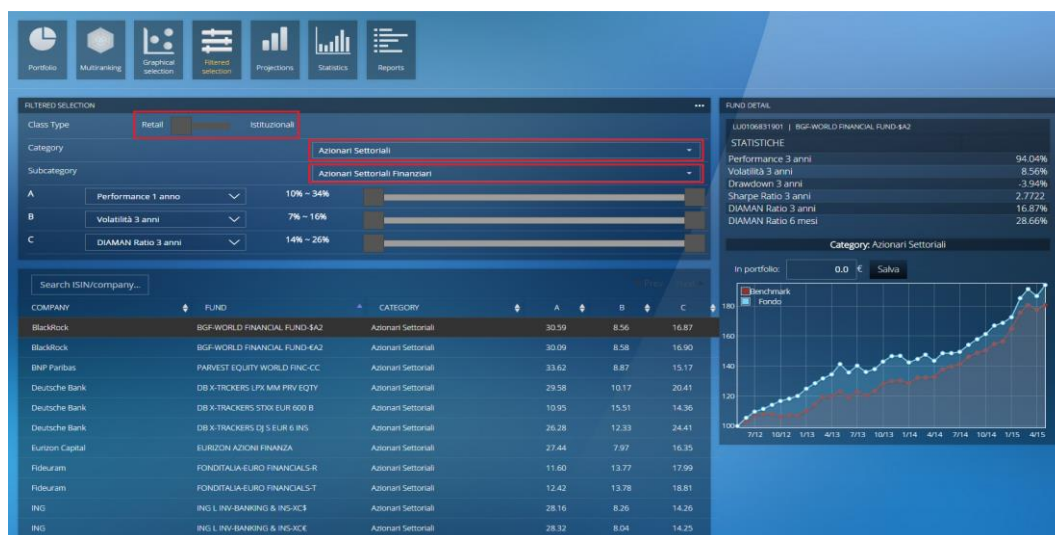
Portfolio Multiranking Graphical selection Filtered selection Projections Statistics Reports

FILTERED SELECTION ...

Class Type Retail Istituzionali

Category Azionari Settoriali

Subcategory Azionari Settoriali Finanziari

A Performance 1 anno 10% ~ 34%

B Volatilità 3 anni 7% ~ 16%

C DIAMAN Ratio 3 anni 14% ~ 26%

Search ISIN/company...

Prec Succ

| COMPANY | FUND | CATEGORY | A | B | C |
|---|---|---|---|---|---|
| BlackRock | BGF-WORLD FINANCIAL FUND-$A2 | Azionari Settoriali | 30.59 | 8.56 | 16.87 |
| BlackRock | BGF-WORLD FINANCIAL FUND-€A2 | Azionari Settoriali | 30.09 | 8.58 | 16.90 |
| BNP Paribas | PARVEST EQUITY WORLD FINC-CC | Azionari Settoriali | 33.62 | 8.87 | 15.17 |
| Deutsche Bank | DB X-TRCKERS LPX MM PRV EQTY | Azionari Settoriali | 29.58 | 10.17 | 20.41 |
| Deutsche Bank | DB X-TRACKERS STXX EUR 600 B | Azionari Settoriali | 10.95 | 15.51 | 14.36 |
| Deutsche Bank | DB X-TRACKERS DJ S EUR 6 INS | Azionari Settoriali | 26.28 | 12.33 | 24.41 |
| Eurizon Capital | EURIZON AZIONI FINANZA | Azionari Settoriali | 27.44 | 7.97 | 16.35 |
| Fideuram | FONDITALIA-EURO FINANCIALS-R | Azionari Settoriali | 11.60 | 13.77 | 17.99 |
| Fideuram | FONDITALIA-EURO FINANCIALS-T | Azionari Settoriali | 12.42 | 13.78 | 18.81 |
| ING | ING L INV-BANKING & INS-XC$ | Azionari Settoriali | 28.16 | 8.26 | 14.26 |
| ING | ING L INV-BANKING & INS-XC€ | Azionari Settoriali | 28.32 | 8.04 | 14.25 |

FUND DETAIL

LU0106831901 | BGF-WORLD FINANCIAL FUND-$A2

STATISTICHE

| | |
|---|---|
| Performance 3 anni | 94.04% |
| Volatilità 3 anni | 8.56% |
| Drawdown 3 anni | -3.94% |
| Sharpe Ratio 3 anni | 2.7722 |
| DIAMAN Ratio 3 anni | 16.87% |
| DIAMAN Ratio 6 mesi | 28.66% |

Category: Azionari Settoriali

In portfolio: 0.0 € Salva

Benchmark
Fondo

180 160 140 120 100

7/12 10/12 1/13 4/13 7/13 10/13 1/14 4/14 7/14 10/14 1/15 4/15